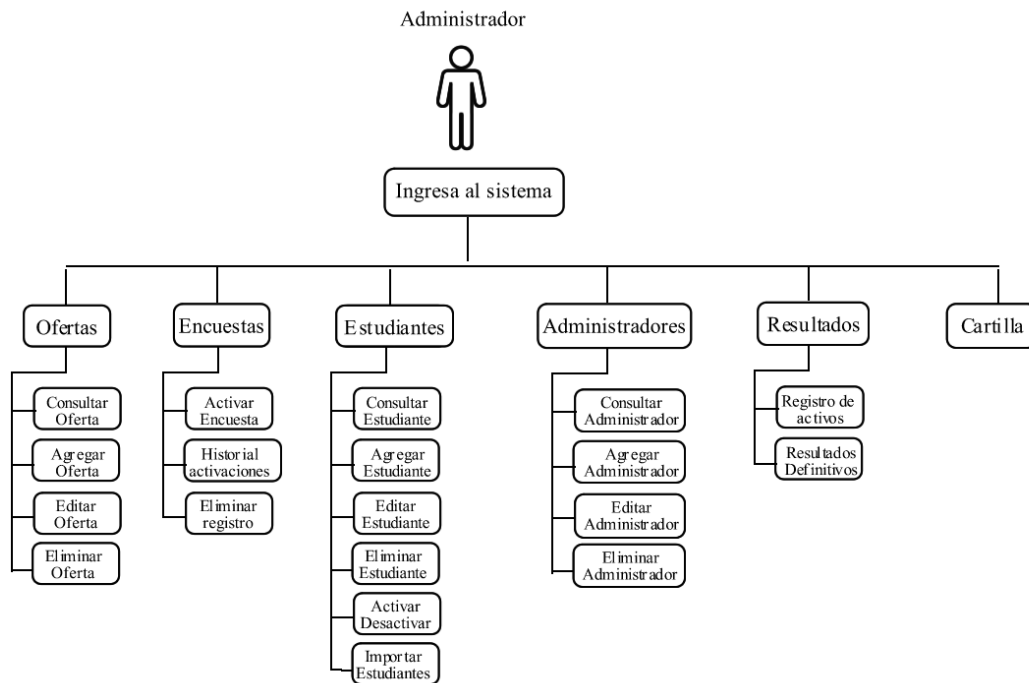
Administrador

Ingresa al sistema

Ofertas

Consultar Oferta

Agregar Oferta

Editar Oferta

Eliminar Oferta

Encuestas

Activar Encuesta

Historial activaciones

Eliminar registro

Estudiantes

Consultar Estudiante

Agregar Estudiante

Editar Estudiante

Eliminar Estudiante

Activar Desactivar

Importar Estudiantes

Administradores

Consultar Administrador

Agregar Administrador

Editar Administrador

Eliminar Administrador

Resultados

Registro de activos

Resultados Definitivos

Cartilla